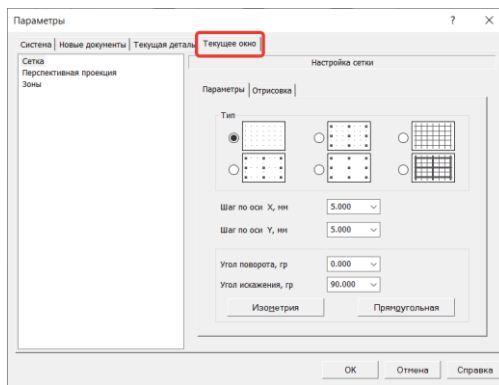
Параметры

?

Система | Новые документы | Текущая деталь | Текущее окно

Сетка
Перспективная проекция
Зоны

Настройка сетки

Параметры | Отрисовка

Тип

Шаг по оси X, мм 5.000

Шаг по оси Y, мм 5.000

Угол поворота, гр 0.000

Угол искажения, гр 90.000

Изометрия

Прямоугольная

OK

Отмена

Справка